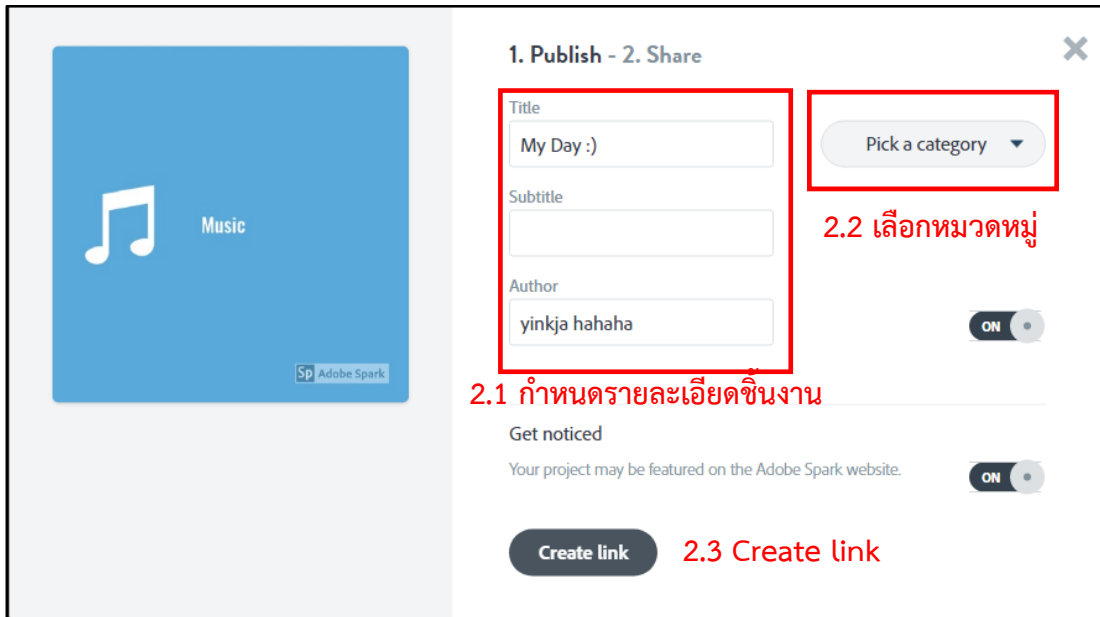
Music

Sp Adobe Spark

1. Publish - 2. Share

×

Title

My Day :)

Subtitle

Author

yinkja hahaha

Pick a category ▼

2.2 เลือกหมวดหมู่

ON

2.1 กำหนดรายละเอียดชิ้นงาน

Get noticed

Your project may be featured on the Adobe Spark website.

ON

Create link

2.3 Create link